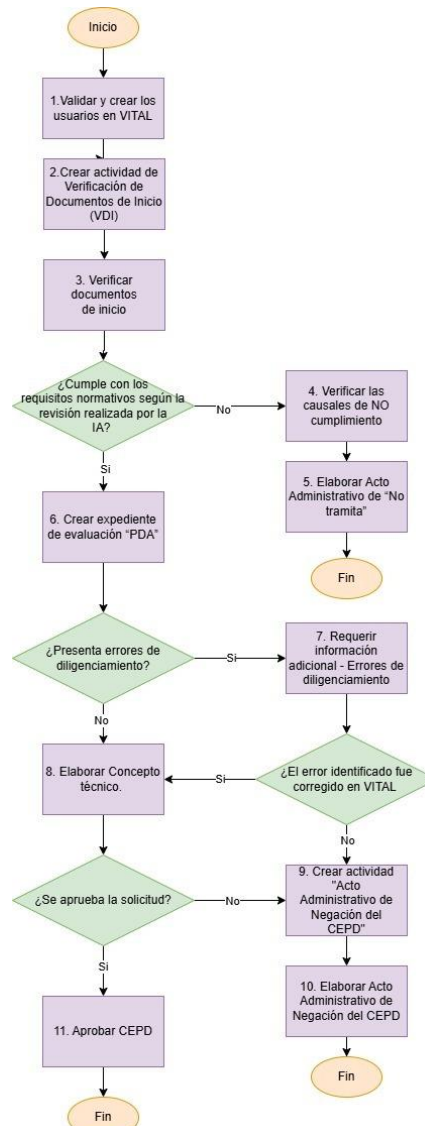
Inicio

1.Validar y crear los usuarios en VITAL

2.Crear actividad de Verificación de Documentos de Inicio (VDI)

3. Verificar documentos de inicio

¿Cumple con los requisitos normativos según la revisión realizada por la IA?

No

4. Verificar las causales de NO cumplimiento

5. Elaborar Acto Administrativo de “No tramita”

Fin

Si

6. Crear expediente de evaluación “PDA”

¿Presenta errores de diligenciamiento?

Si

7. Requerir información adicional - Errores de diligenciamiento

No

8. Elaborar Concepto técnico.

Si

¿El error identificado fue corregido en VITAL

No

¿Se aprueba la solicitud?

No

9. Crear actividad "Acto Administrativo de Negación del CEPD"

10. Elaborar Acto Administrativo de Negación del CEPD

Fin

Si

11. Aprobar CEPD

Fin